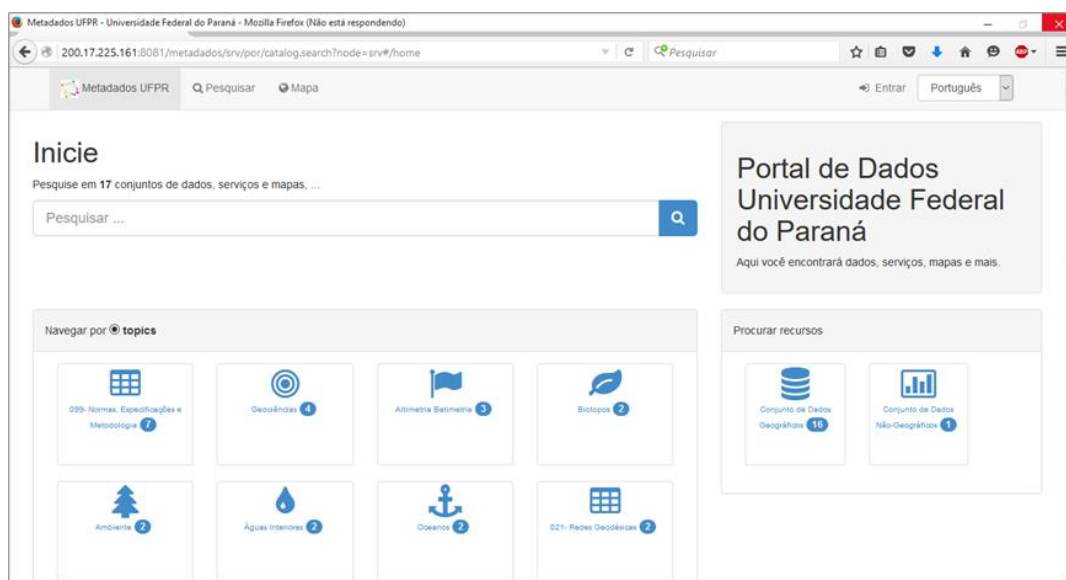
Metadados UFPR - Universidade Federal do Paraná - Mozilla Firefox (Não está respondendo)

200.17.225.161:8081/metadados/srv/por/catalog.search?node=srv#/home

Pesquisar

Metadados UFPR Pesquisar Mapa

Entrar Português

Inicie

Pesquise em 17 conjuntos de dados, serviços e mapas, ...

Pesquisar ...

Portal de Dados Universidade Federal do Paraná

Aqui você encontrará dados, serviços, mapas e mais.

Navegar por topics

099- Normas, Especificações e Metodologia 7

Geociências 4

Altimetria Batimetria 3

Biotopos 2

Ambiente 2

Águas Interiores 2

Oceanos 2

021- Redes Geodésicas 2

Procurar recursos

Conjunto de Dados Geográficos 16

Conjunto de Dados Não-Geográficos 1